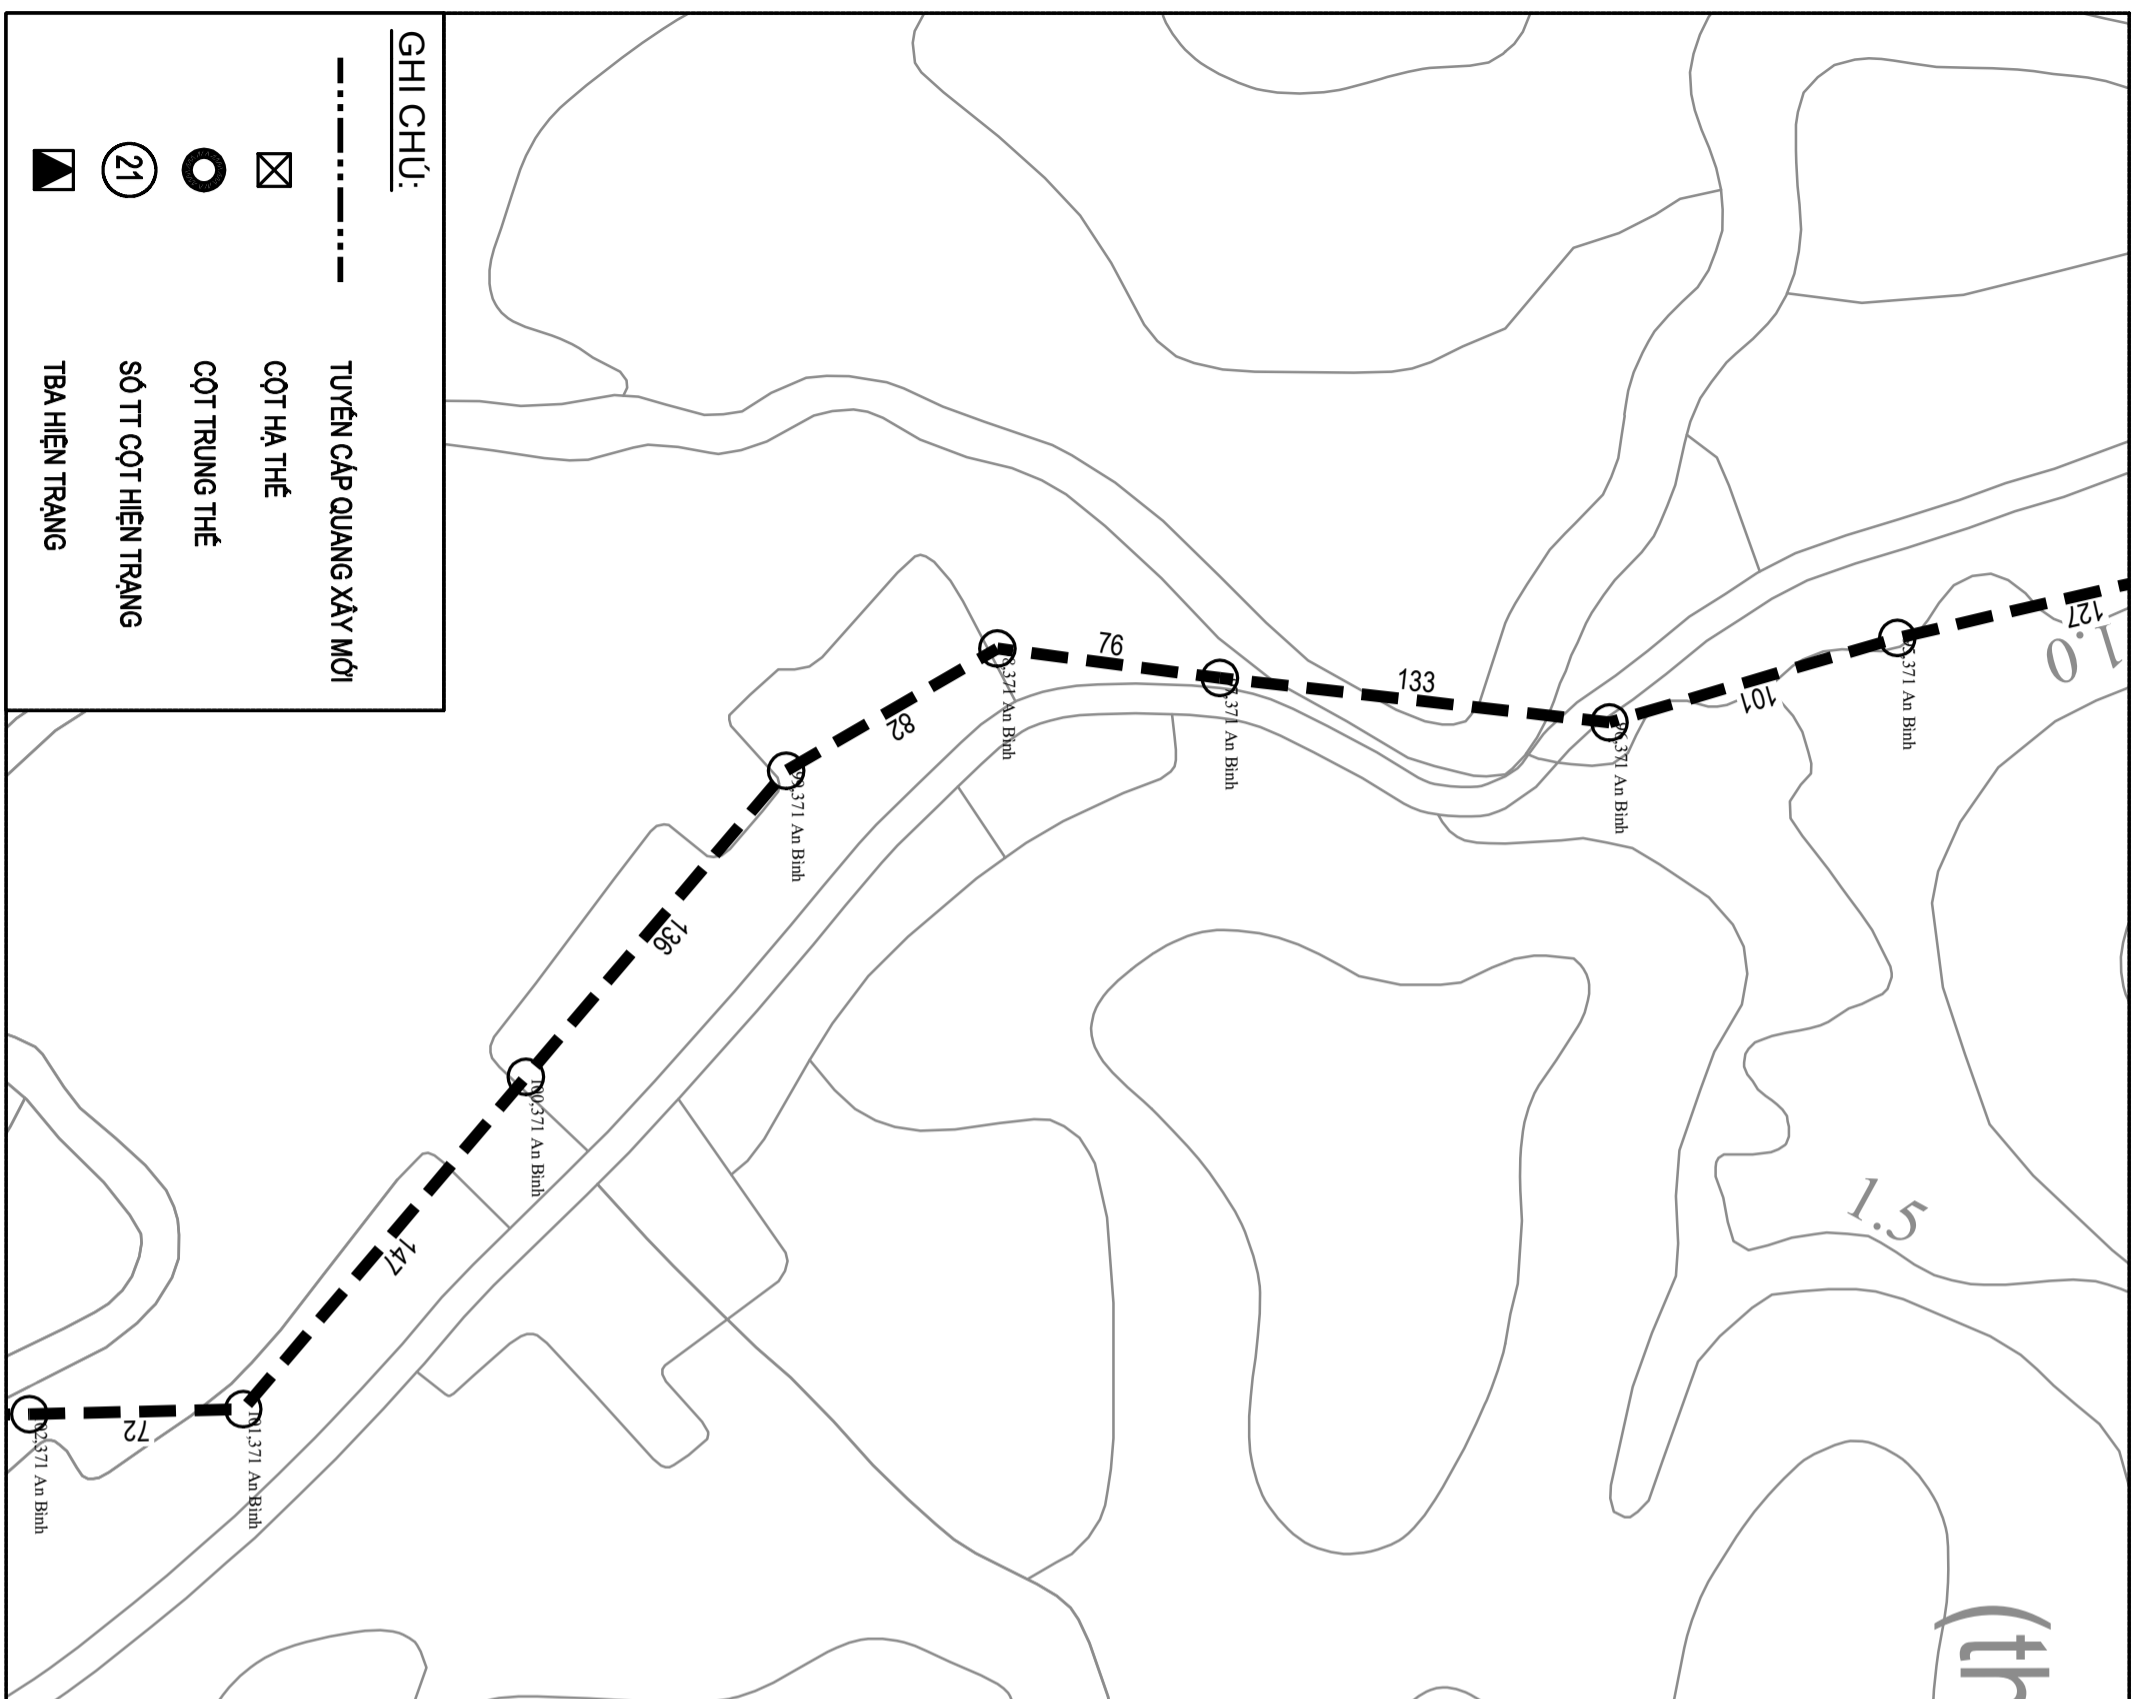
GHI CHÚ:

TUYẾN CÁP QUANG XÂY MỚI

CỘT HẠ THẾ

CỘT TRUNG THẾ

21 SỐ TT CỘT HIỆN TRẠNG

TBA HIỆN TRẠNG

72
147
136
82
76
133
101
127

02,371 An Bình
01,371 An Bình
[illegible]0,371 An Bình
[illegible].371 An Bình
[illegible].371 An Bình
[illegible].371 An Bình
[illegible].371 An Bình
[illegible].371 An Bình

1.0
1.5
(th